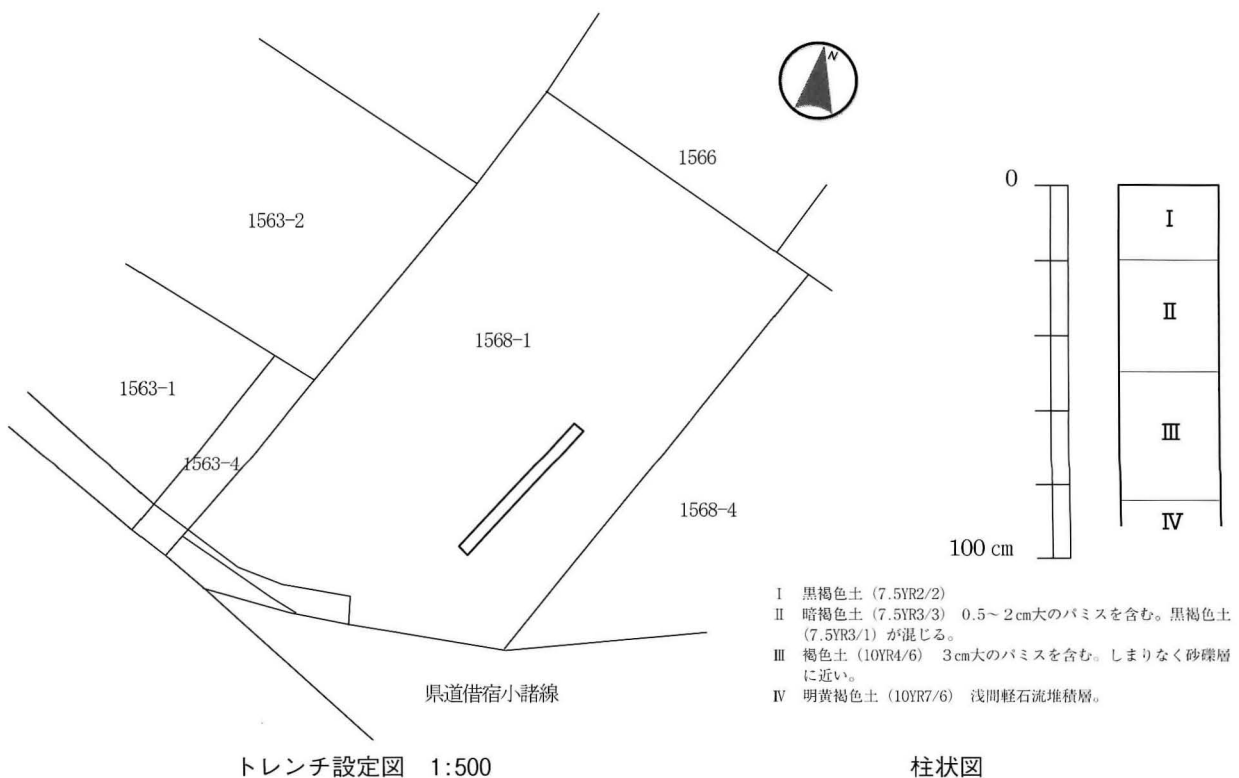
N

1566

1563-2

1568-1

1563-1

1563-4

1568-4

県道借宿小諸線

トレンチ設定図　1:500

0

100 cm

Ⅰ

Ⅱ

Ⅲ

Ⅳ

Ⅰ　黒褐色土（7.5YR2/2）
Ⅱ　暗褐色土（7.5YR3/3）　0.5～2cm大のパミスを含む。黒褐色土（7.5YR3/1）が混じる。
Ⅲ　褐色土（10YR4/6）　3cm大のパミスを含む。しまりなく砂礫層に近い。
Ⅳ　明黄褐色土（10YR7/6）　浅間軽石流堆積層。

柱状図